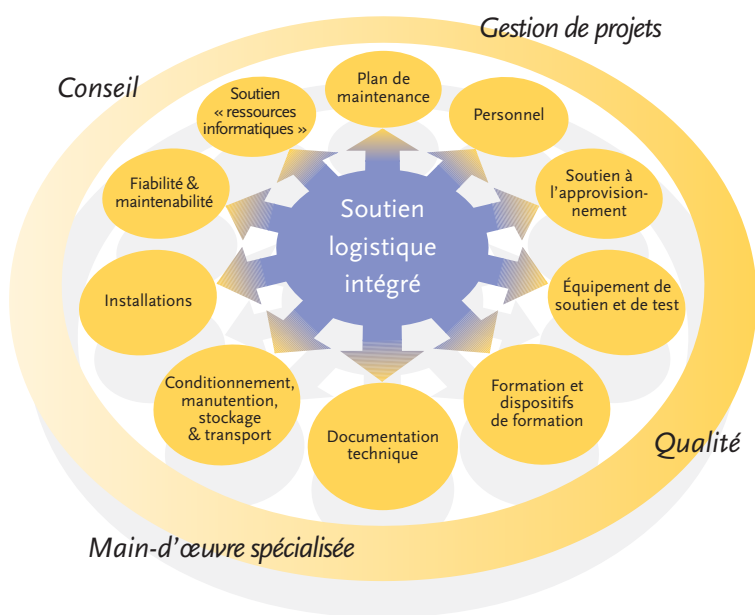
Gestion de projets

Conseil

Soutien « ressources informatiques »

Plan de maintenance

Personnel

Fiabilité & maintenabilité

Soutien à l'approvisionnement

Soutien logistique intégré

Installations

Équipement de soutien et de test

Conditionnement, manutention, stockage & transport

Documentation technique

Formation et dispositifs de formation

Qualité

Main-d'œuvre spécialisée